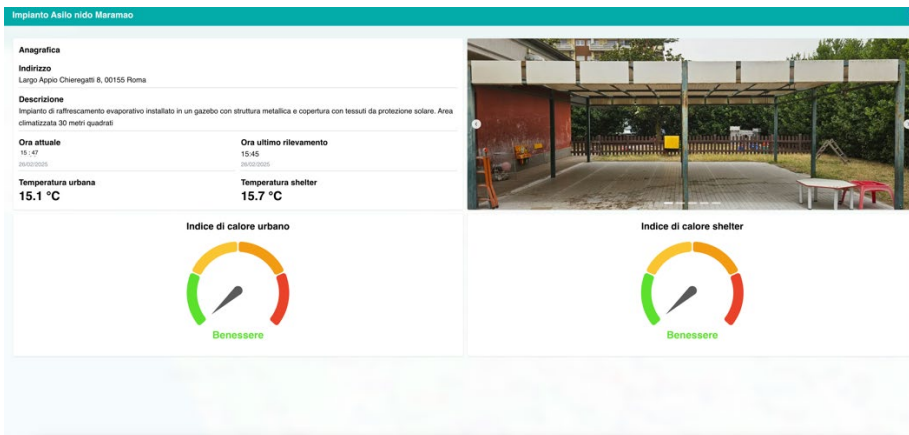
Impianto Asilo nido Maramao

Anagrafica

Indirizzo
Largo Appio Chieregatti 8, 00155 Roma

Descrizione
Impianto di raffrescamento evaporativo installato in un gazebo con struttura metallica e copertura con tessuti da protezione solare. Area climatizzata 30 metri quadrati

Ora attuale
15 : 47
26/02/2025

Ora ultimo rilevamento
15:45
26/02/2025

Temperatura urbana
15.1 °C

Temperatura shelter
15.7 °C

Indice di calore urbano
Benessere

Indice di calore shelter
Benessere